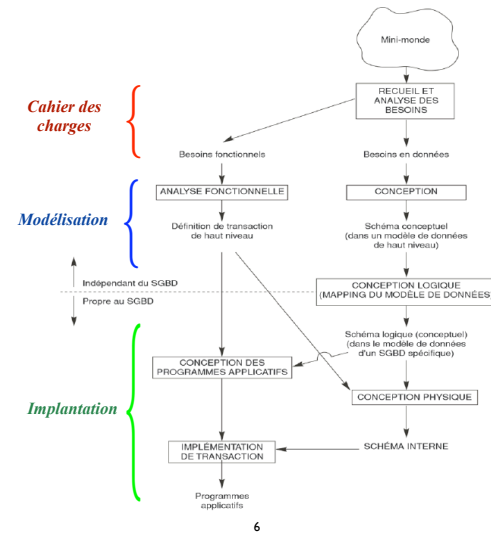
Mini-monde

Cahier des charges

RECUEIL ET ANALYSE DES BESOINS

Besoins fonctionnels

Besoins en données

Modélisation

ANALYSE FONCTIONNELLE

CONCEPTION

Définition de transaction de haut niveau

Schéma conceptuel (dans un modèle de données de haut niveau)

Indépendant du SGBD

Propre au SGBD

CONCEPTION LOGIQUE (MAPPING DU MODÈLE DE DONNÉES)

Schéma logique (conceptuel) (dans le modèle de données d'un SGBD spécifique)

Implantation

CONCEPTION DES PROGRAMMES APPLICATIFS

CONCEPTION PHYSIQUE

IMPLÉMENTATION DE TRANSACTION

SCHÉMA INTERNE

Programmes applicatifs

6